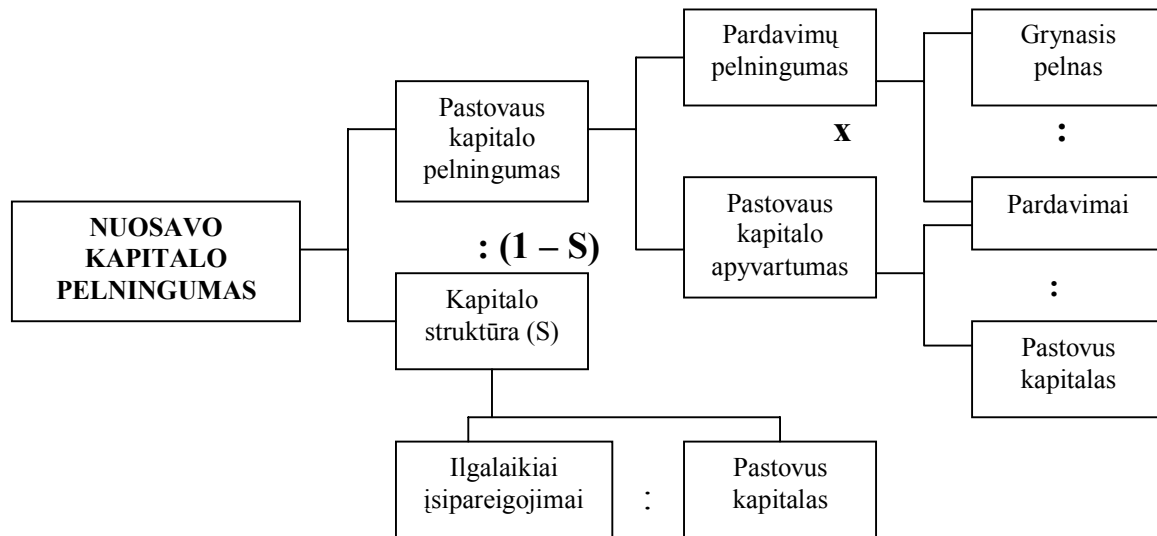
NUOSAVO KAPITALO PELNINGUMAS

Pastovaus kapitalo pelningumas

: (1 – S)

Kapitalo struktūra (S)

Pardavimų pelningumas

x

Pastovaus kapitalo apyvartumas

Grynasis pelnas

:

Pardavimai

:

Pastovus kapitalas

Ilgalaikiai įsipareigojimai

:

Pastovus kapitalas